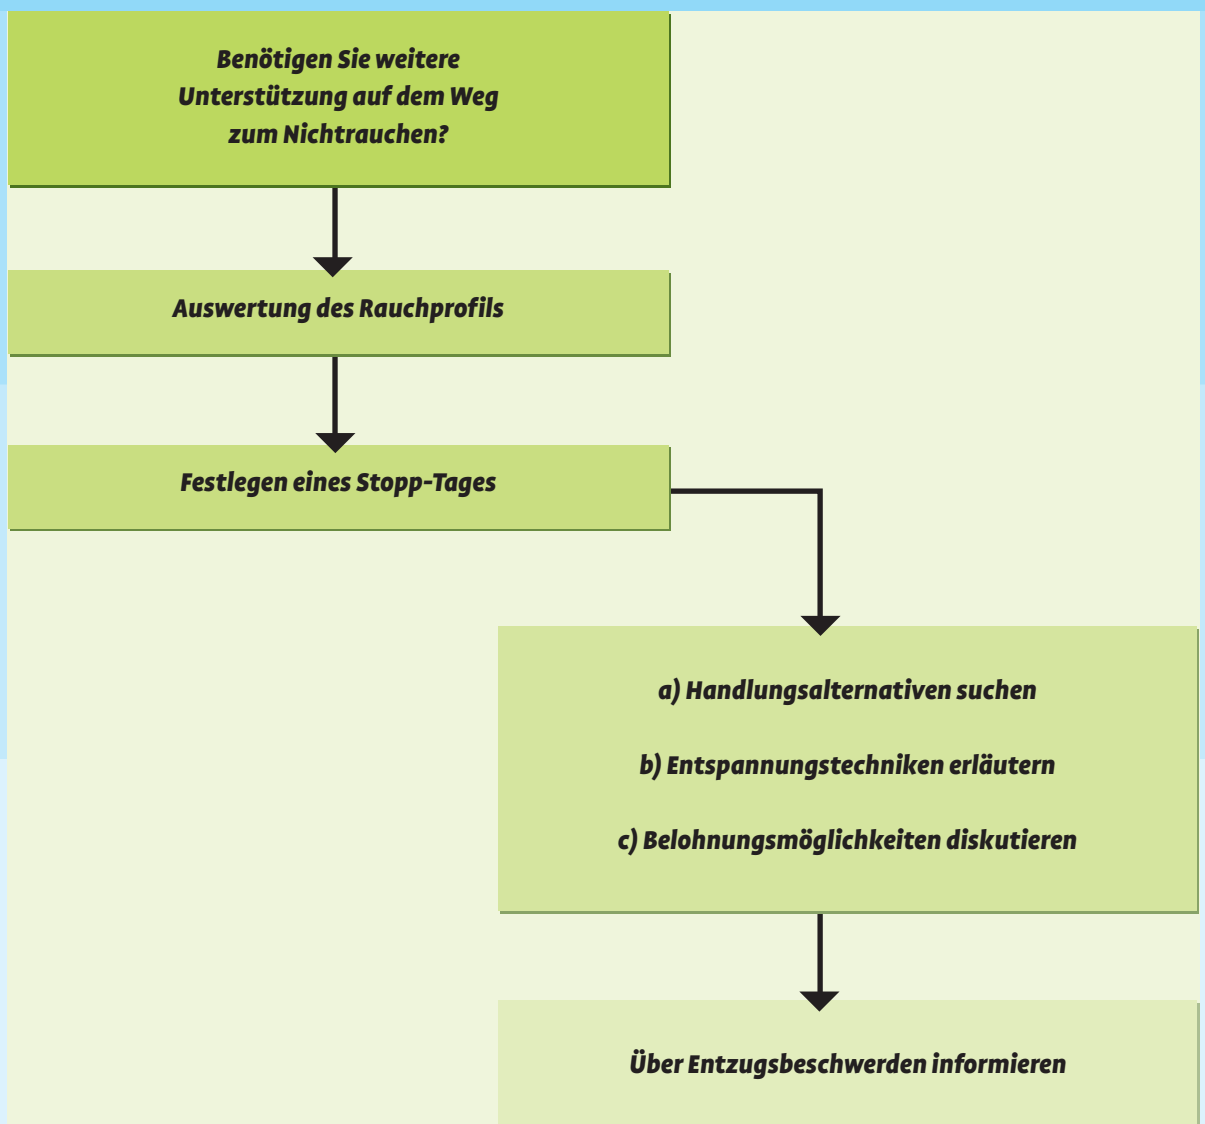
Benötigen Sie weitere Unterstützung auf dem Weg zum Nichtrauchen?

Auswertung des Rauchprofils

Festlegen eines Stopp-Tages

a) Handlungsalternativen suchen

b) Entspannungstechniken erläutern

c) Belohnungsmöglichkeiten diskutieren

Über Entzugsbeschwerden informieren